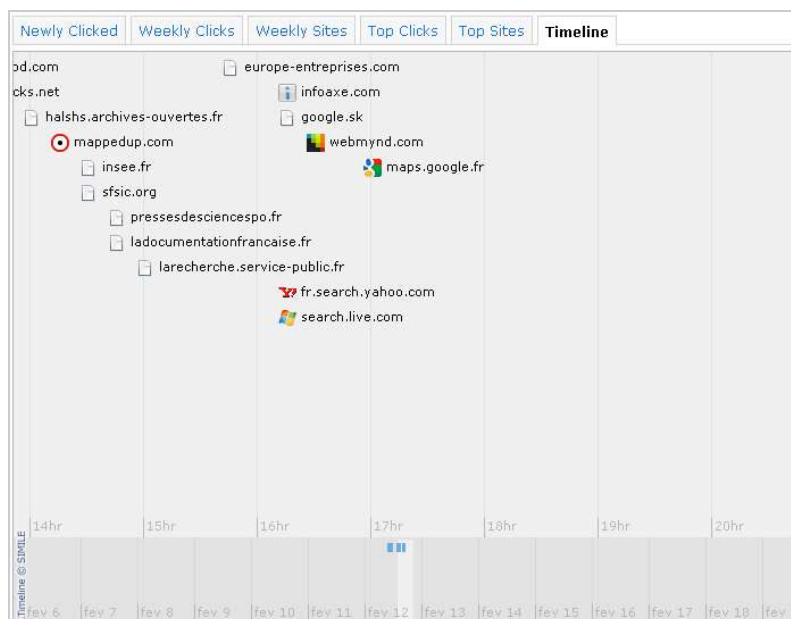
Newly Clicked | Weekly Clicks | Weekly Sites | Top Clicks | Top Sites | Timeline

od.com
europe-entreprises.com
cks.net
infoaxe.com
halshs.archives-ouvertes.fr
google.sk
mappedup.com
webmynd.com
insee.fr
maps.google.fr
sfsic.org
pressesdesciencespo.fr
ladocumentationfrancaise.fr
larecherche.service-public.fr
fr.search.yahoo.com
search.live.com

14hr
15hr
16hr
17hr
18hr
19hr
20hr

Timeline © SIMILE

fev 6
fev 7
fev 8
fev 9
fev 10
fev 11
fev 12
fev 13
fev 14
fev 15
fev 16
fev 17
fev 18
fev